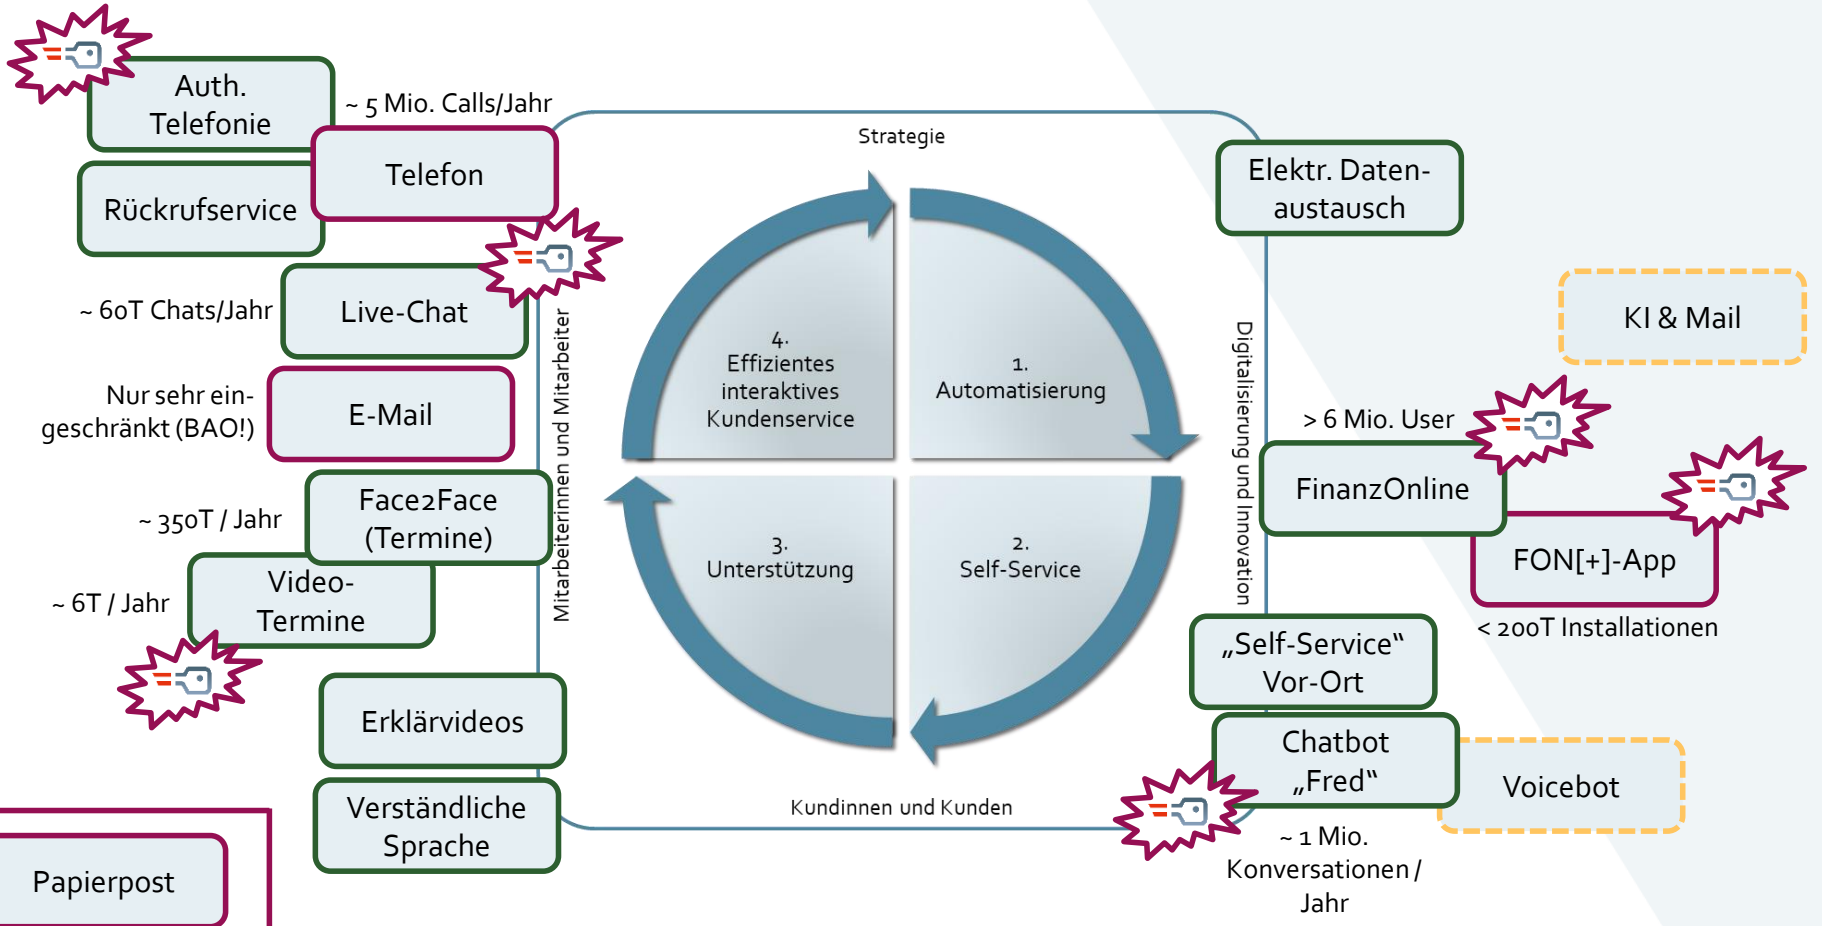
Auth. Telefonie

~ 5 Mio. Calls/Jahr

Telefon

Rückrufservice

~ 60T Chats/Jahr

Live-Chat

Nur sehr eingeschränkt (BAO!)

E-Mail

~ 350T / Jahr

Face2Face (Termine)

~ 6T / Jahr

Video-Termine

Erklärvideos

Verständliche Sprache

Papierpost

Strategie

Mitarbeiterinnen und Mitarbeiter

Digitalisierung und Innovation

Kundinnen und Kunden

4. Effizientes interaktives Kundenservice

1. Automatisierung

3. Unterstützung

2. Self-Service

Elektr. Datenaustausch

KI & Mail

> 6 Mio. User

FinanzOnline

FON[+]-App

< 200T Installationen

„Self-Service“ Vor-Ort

Chatbot „Fred“

Voicebot

~ 1 Mio. Konversationen / Jahr